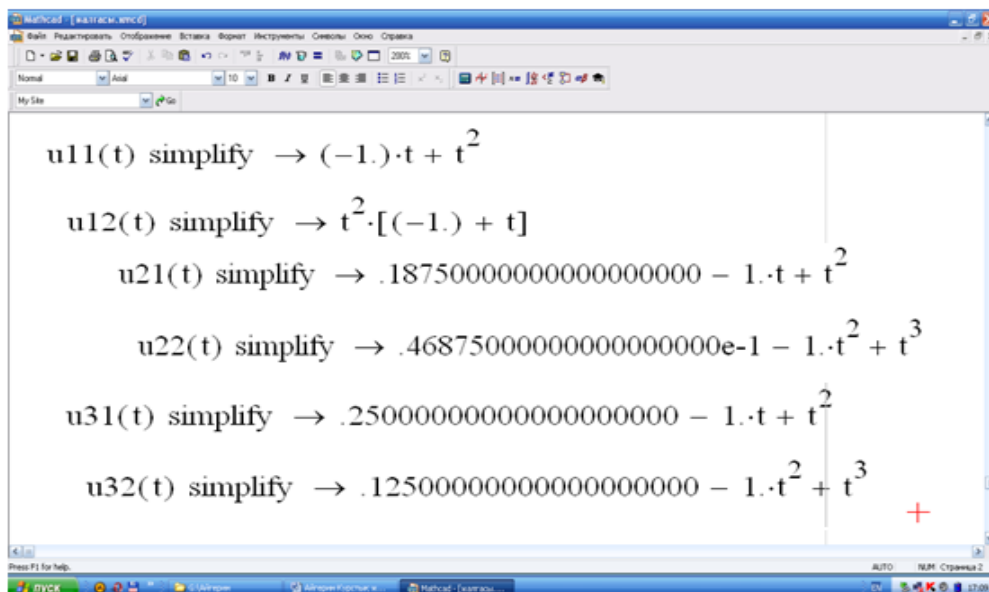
Mathcad - [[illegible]]

Файл Редактировать Отображение Вставка Формат Инструменты Символы Окно Справка

200%

Normal Arial 10

My Site Go

$u11(t)$ simplify $\rightarrow (-1.)\cdot t + t^2$

$u12(t)$ simplify $\rightarrow t^2\cdot[(-1.) + t]$

$u21(t)$ simplify $\rightarrow .18750000000000000000 - 1.\cdot t + t^2$

$u22(t)$ simplify $\rightarrow .46875000000000000000e\text{-}1 - 1.\cdot t^2 + t^3$

$u31(t)$ simplify $\rightarrow .25000000000000000000 - 1.\cdot t + t^2$

$u32(t)$ simplify $\rightarrow .12500000000000000000 - 1.\cdot t^2 + t^3$

Press F1 for help.

AUTO NUM Страница 2

пуск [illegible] Mathcad - [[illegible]]